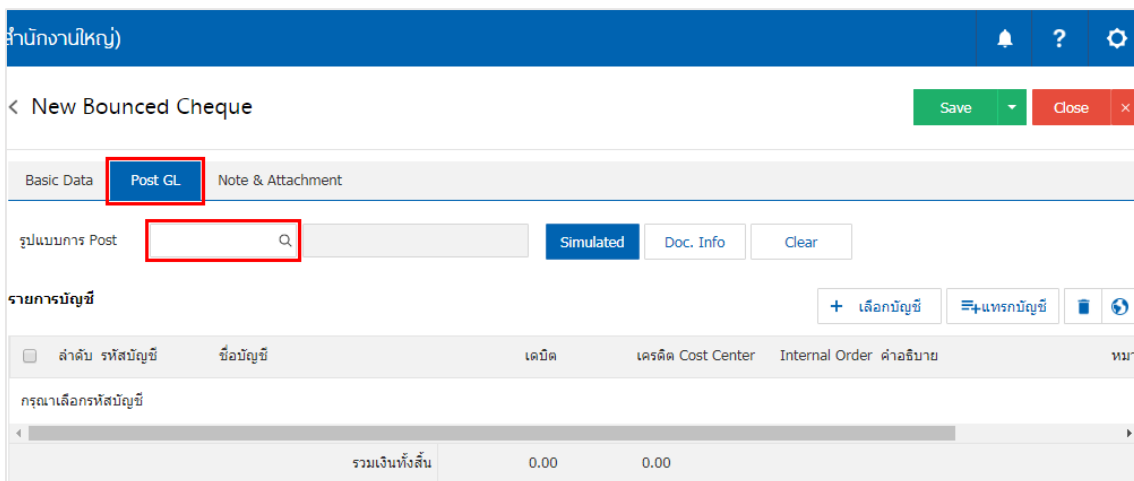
สำนักงานใหญ่)

New Bounced Cheque

Save

Close

Basic Data

Post GL

Note & Attachment

รูปแบบการ Post

Simulated

Doc. Info

Clear

รายการบัญชี

+ เลือกบัญชี

แทรกบัญชี

| ลำดับ | รหัสบัญชี | ชื่อบัญชี | เดบิต | เครดิต | Cost Center | Internal Order | คำอธิบาย | หมา |
|---|---|---|---|---|---|---|---|---|
| กรุณาเลือกรหัสบัญชี | | | | | | | | |
| | | รวมเงินทั้งสิ้น | 0.00 | 0.00 | | | | |